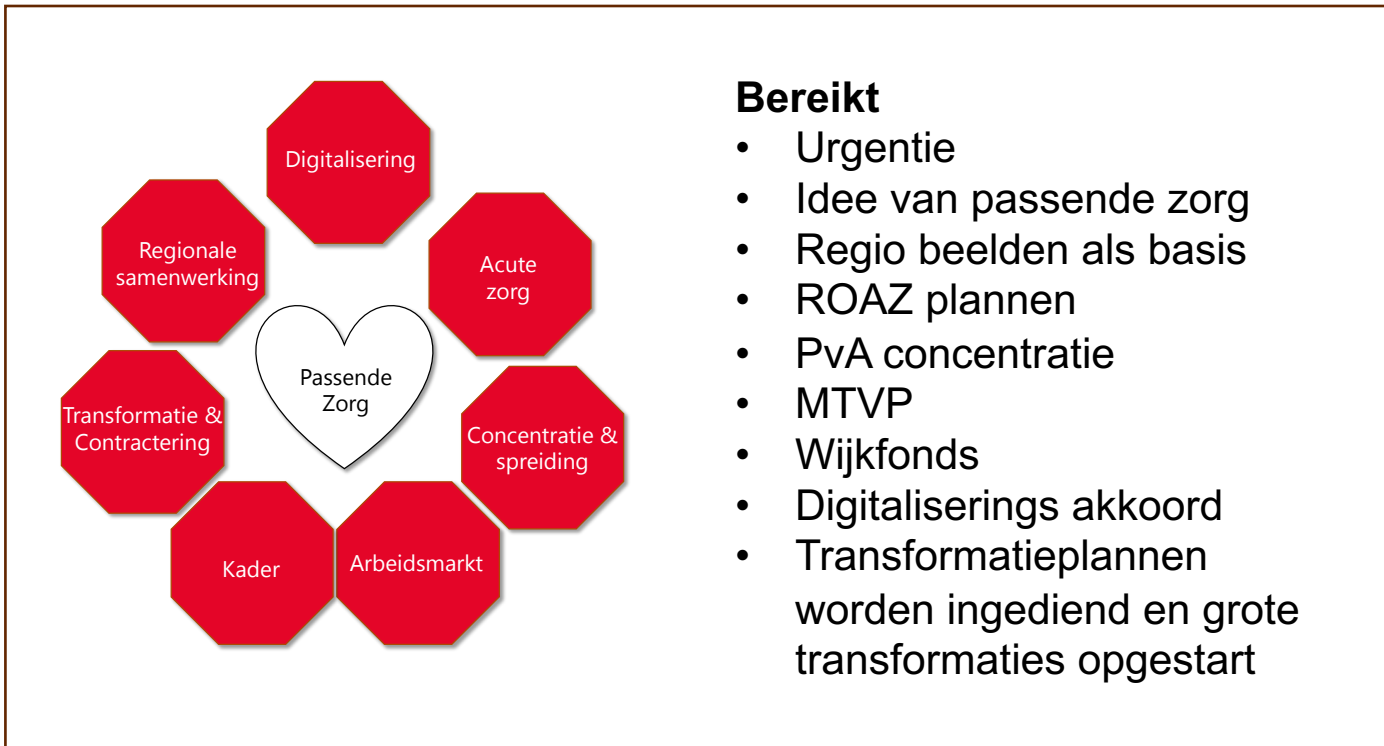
Digitalisering

Regionale samenwerking

Acute zorg

Passende Zorg

Transformatie & Contractering

Concentratie & spreiding

Kader

Arbeidsmarkt

**Bereikt**
- Urgentie
- Idee van passende zorg
- Regio beelden als basis
- ROAZ plannen
- PvA concentratie
- MTVP
- Wijkfonds
- Digitaliserings akkoord
- Transformatieplannen worden ingediend en grote transformaties opgestart